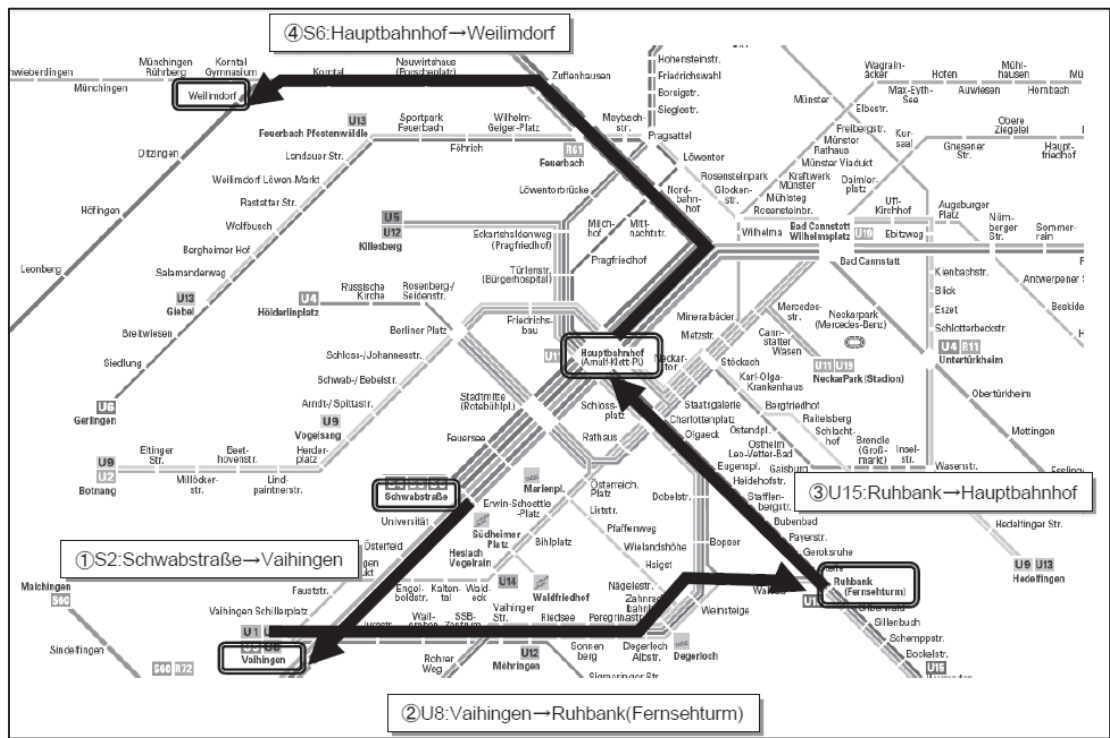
④S6:Hauptbahnhof→Weilimdorf

Münchingen Rührberg
Korntal Gymnasium
Neuwirtshaus (Porschenplatz)
Zuffenhausen
Hohensteinstr.
Friedrichswahl
Borsigstr.
Siegelstr.
Wagrainäcker
Max-Eyth-See
Hofen
Auwiesen
Mühlhausen
Hornbach
Münchingen
Weilimdorf
Korntal
Münster
Elbestr.
U13
Feuerbach Pfostenwäldle
Sportpark Feuerbach
Wilhelm-Geiger-Platz
Föhrich
Maybachstr.
Pragsattel
R61
Feuerbach
Freibergstr.
Münster Rathaus
Kursaal
Obere Ziegelei
Gnesener Str.
Hauptfriedhof
Ditzingen
Landauer Str.
Löwentor
Rosensteinpark
Münster Viadukt
Weilimdorf Löwen-Markt
Kraftwerk Münster
Mühlsteg
Rosensteinbr.
Daimlerplatz
Rastatter Str.
Löwentorbrücke
Nordbahnhof
Glockenstr.
Höfingen
Wolfbusch
U5
U12
Killesberg
Eckartshaldenweg (Pragfriedhof)
Milchhof
Mittnachtstr.
Uff-Kirchhof
Augsburger Platz
Nürnberger Str.
Sommerrain
Bergheimer Hof
Wilhelma
Bad Cannstatt Wilhelmsplatz
U19
Ebitzweg
Leonberg
Salamanderweg
Türlenstr. (Bürgerhospital)
Pragfriedhof
Bad Cannstatt
Kienbachstr.
Antwerpener Str.
U13
Giebel
U4
Hölderlinplatz
Russische Kirche
Rosenberg-/Seidenstr.
Blick
Beskidenstr.
Breitwiesen
Berliner Platz
Friedrichsbau
Mineralbäder
Mercedesstr.
Eszet
Metzstr.
Neckarpark (Mercedes-Benz)
Schlotterbeckstr.
Siedlung
Schloss-/Johannesstr.
U1
Hauptbahnhof (Arnulf-Klett-Pl.)
Neckartor
Cannstatter Wasen
U4
R11
Untertürkheim
Schwab-/Bebelstr.
Stöckach
U11
U19
NeckarPark (Stadion)
U6
Gerlingen
Arndt-/Spittastr.
Stadtmitte (Rotebühlpl.)
Karl-Olga-Krankenhaus
Obertürkheim
U9
Vogelsang
Schlossplatz
Staatsgalerie
Bergfriedhof
Charlottenplatz
Raitelsberg
Ostendpl.
Olgaeck
Schlachthof
Mettingen
Eltinger Str.
Beethovenstr.
Herderplatz
Feuersee
Rathaus
Ostheim Leo-Vetter-Bad
Brendle (Großmarkt)
Inselstr.
U9
U2
Botnang
Millöckerstr.
Lindpaintnerstr.
Eugensplatz
Gaisburg
Wasenstr.
Esslingen
Schwabstraße
Österreich. Platz
Heidehofstr.
Erwin-Schoettle-Platz
Dobelstr.
Stafflenbergstr.
③U15:Ruhbank→Hauptbahnhof
Universität
Marienpl.
Liststr.
Bubenbad
Hedelfinger Str.
Südheimer Platz
Pfaffenweg
Payerstr.
Österfeld
Heslach Vogelrain
Bihlplatz
Wielandshöhe
Bopser
Geroksruhe
①S2:Schwabstraße→Vaihingen
U14
Haigst
U9
U13
Hedelfingen
Maichingen
S60
Fauststr.
Engelboldstr.
Kaltental
Waldeck
Waldfriedhof
Nägelestr.
Zahnradbahn
Ruhbank (Fernsehturm)
Vaihingen Schillerplatz
Waldau
Silberwald
U1
Wallgraben
SSB-Zentrum
Vaihinger Str.
Riedsee
Peregrinastr.
Weinsteige
Sillenbuch
U1
Sindelfingen
Vaihingen
Rohrer Weg
U12
Möhringen
Sonnenberg
Degerloch Albstr.
Degerloch
Schemppstr.
Bockelstr.
S60
R72
Sigmaringer Str.
U15

②U8:Vaihingen→Ruhbank(Fernsehturm)